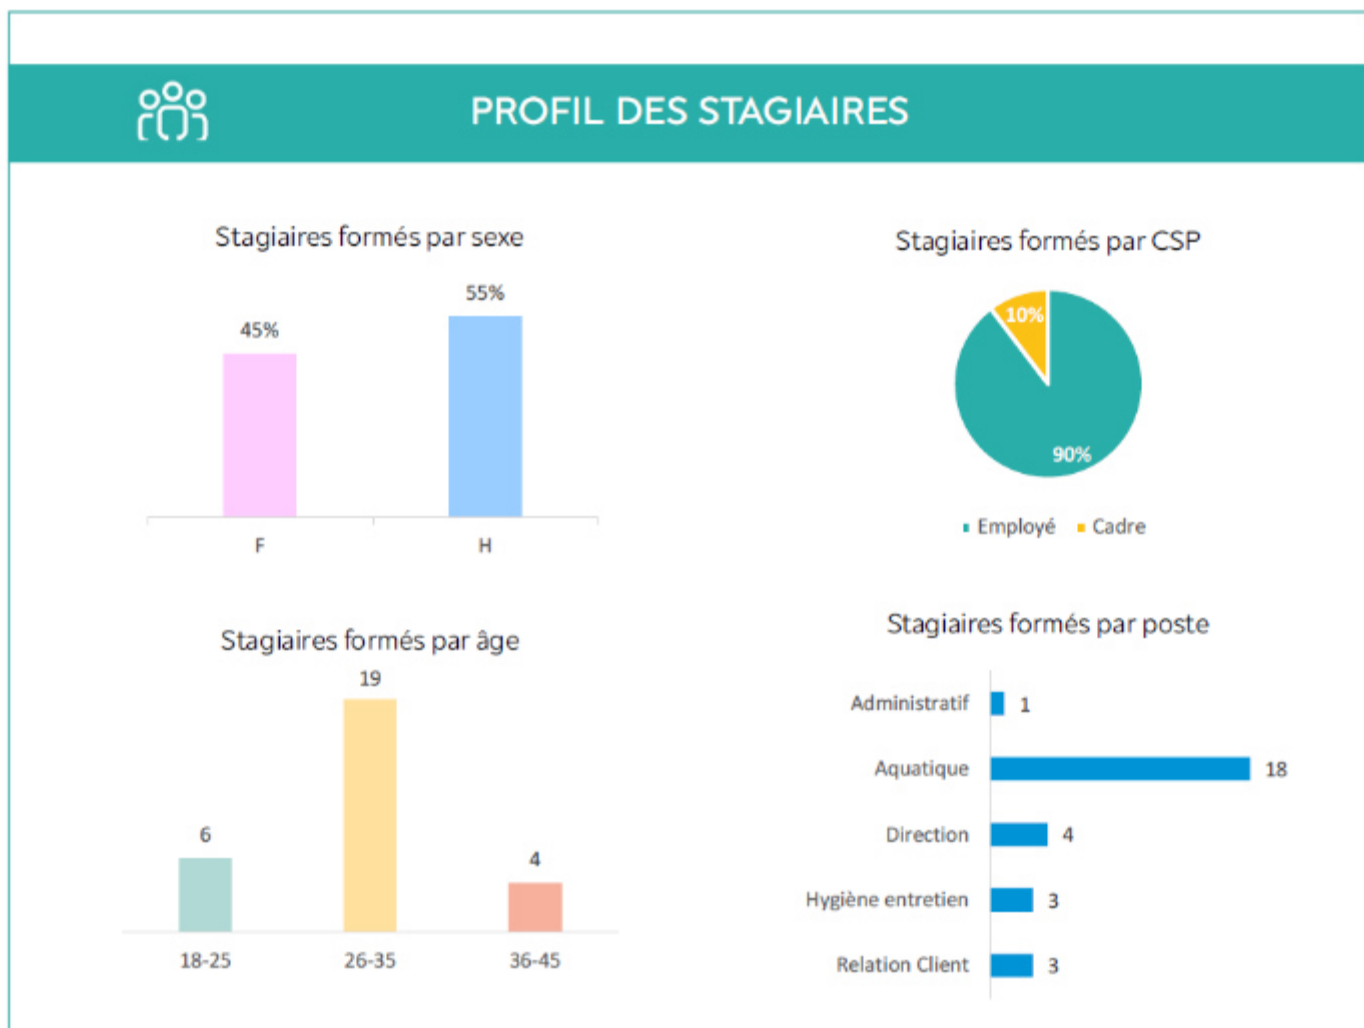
PROFIL DES STAGIAIRES

Stagiaires formés par sexe

45%
55%
F
H

Stagiaires formés par CSP

10%
90%
Employé
Cadre

Stagiaires formés par âge

6
19
4
18-25
26-35
36-45

Stagiaires formés par poste

Administratif 1
Aquatique 18
Direction 4
Hygiène entretien 3
Relation Client 3